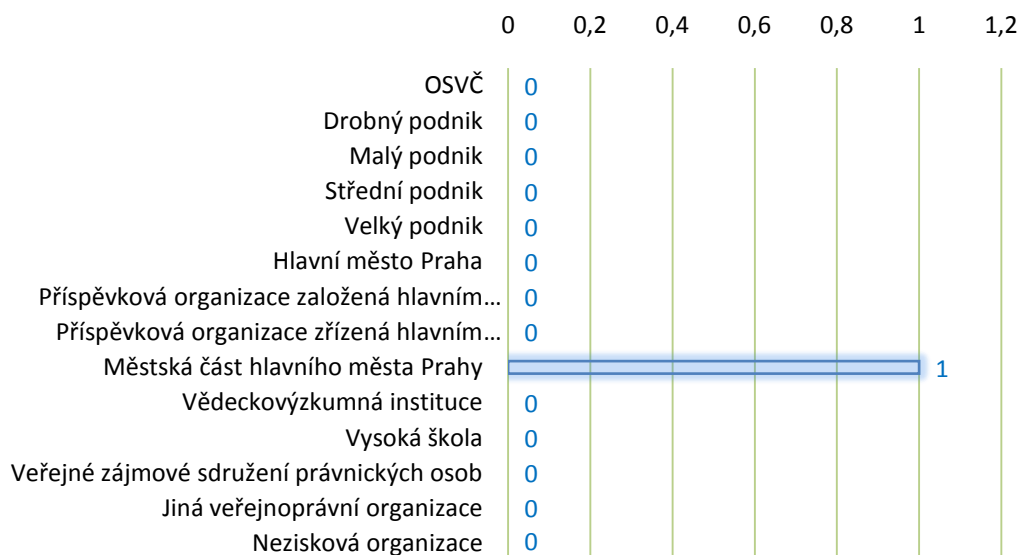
0 0,2 0,4 0,6 0,8 1 1,2

OSVČ 0
Drobný podnik 0
Malý podnik 0
Střední podnik 0
Velký podnik 0
Hlavní město Praha 0
Příspěvková organizace založená hlavním… 0
Příspěvková organizace zřízená hlavním… 0
Městská část hlavního města Prahy 1
Vědeckovýzkumná instituce 0
Vysoká škola 0
Veřejné zájmové sdružení právnických osob 0
Jiná veřejnoprávní organizace 0
Nezisková organizace 0